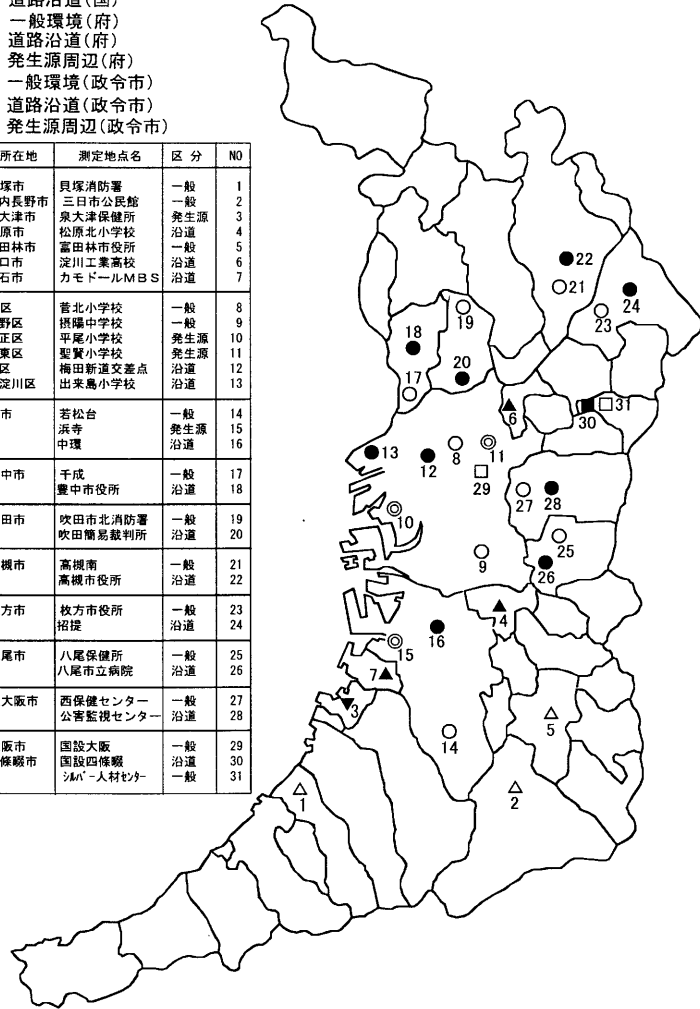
道路沿道(国)
一般環境(府)
道路沿道(府)
発生源周辺(府)
一般環境(政令市)
道路沿道(政令市)
発生源周辺(政令市)

| 所在地 | 測定地点名 | 区 分 | NO |
|---|---|---|---|
| 塚市 | 貝塚消防署 | 一般 | 1 |
| 内長野市 | 三日市公民館 | 一般 | 2 |
| 大津市 | 泉大津保健所 | 発生源 | 3 |
| 原市 | 松原北小学校 | 沿道 | 4 |
| 田林市 | 富田林市役所 | 一般 | 5 |
| 口市 | 淀川工業高校 | 沿道 | 6 |
| 石市 | カモドールMBS | 沿道 | 7 |
| 区 | 菅北小学校 | 一般 | 8 |
| 野区 | 摂陽中学校 | 一般 | 9 |
| 正区 | 平尾小学校 | 発生源 | 10 |
| 東区 | 聖賢小学校 | 発生源 | 11 |
| 区 | 梅田新道交差点 | 沿道 | 12 |
| 淀川区 | 出来島小学校 | 沿道 | 13 |
| 市 | 若松台 | 一般 | 14 |
| | 浜寺 | 発生源 | 15 |
| | 中環 | 沿道 | 16 |
| 中市 | 千成 | 一般 | 17 |
| | 豊中市役所 | 沿道 | 18 |
| 田市 | 吹田市北消防署 | 一般 | 19 |
| | 吹田簡易裁判所 | 沿道 | 20 |
| 槻市 | 高槻南 | 一般 | 21 |
| | 高槻市役所 | 沿道 | 22 |
| 方市 | 枚方市役所 | 一般 | 23 |
| | 招提 | 沿道 | 24 |
| 尾市 | 八尾保健所 | 一般 | 25 |
| | 八尾市立病院 | 沿道 | 26 |
| 大阪市 | 西保健センター | 一般 | 27 |
| | 公害監視センター | 沿道 | 28 |
| 阪市 | 国設大阪 | 一般 | 29 |
| 條畷市 | 国設四條畷 | 沿道 | 30 |
| | ｼﾙﾊﾞｰ人材ｾﾝﾀｰ | 一般 | 31 |

22 21 24 23 19 18 20 17 6 31 30 13 12 8 11 29 27 28 10 25 9 26 4 16 15 7 3 5 14 2 1